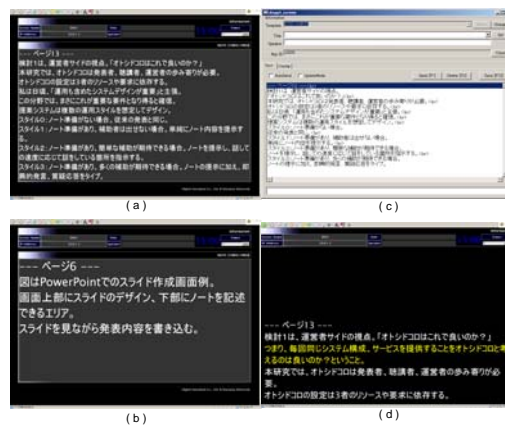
--- ページ13 ---
検討1は、運営者サイドの視点。「オトシドコロはこれで良いのか？」
本研究では、オトシドコロは発表者、聴講者、運営者の歩み寄りが必要。
オトシドコロの設定は3者のリソースや要求に依存する。
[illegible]
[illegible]
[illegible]
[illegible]
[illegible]
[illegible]

(a)

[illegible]

(c)

--- ページ6 ---
図はPowerPointでのスライド作成画面例。
画面上部にスライドのデザイン、下部にノートを記述できるエリア。
スライドを見ながら発表内容を書き込む。

(b)

--- ページ13 ---
検討1は、運営者サイドの視点。「オトシドコロはこれで良いのか？」
つまり、毎回同じシステム構成、サービスを提供することをオトシドコロと考えるのは良いのか？ということ。
本研究では、オトシドコロは発表者、聴講者、運営者の歩み寄りが必要。
オトシドコロの設定は3者のリソースや要求に依存する。

(d)